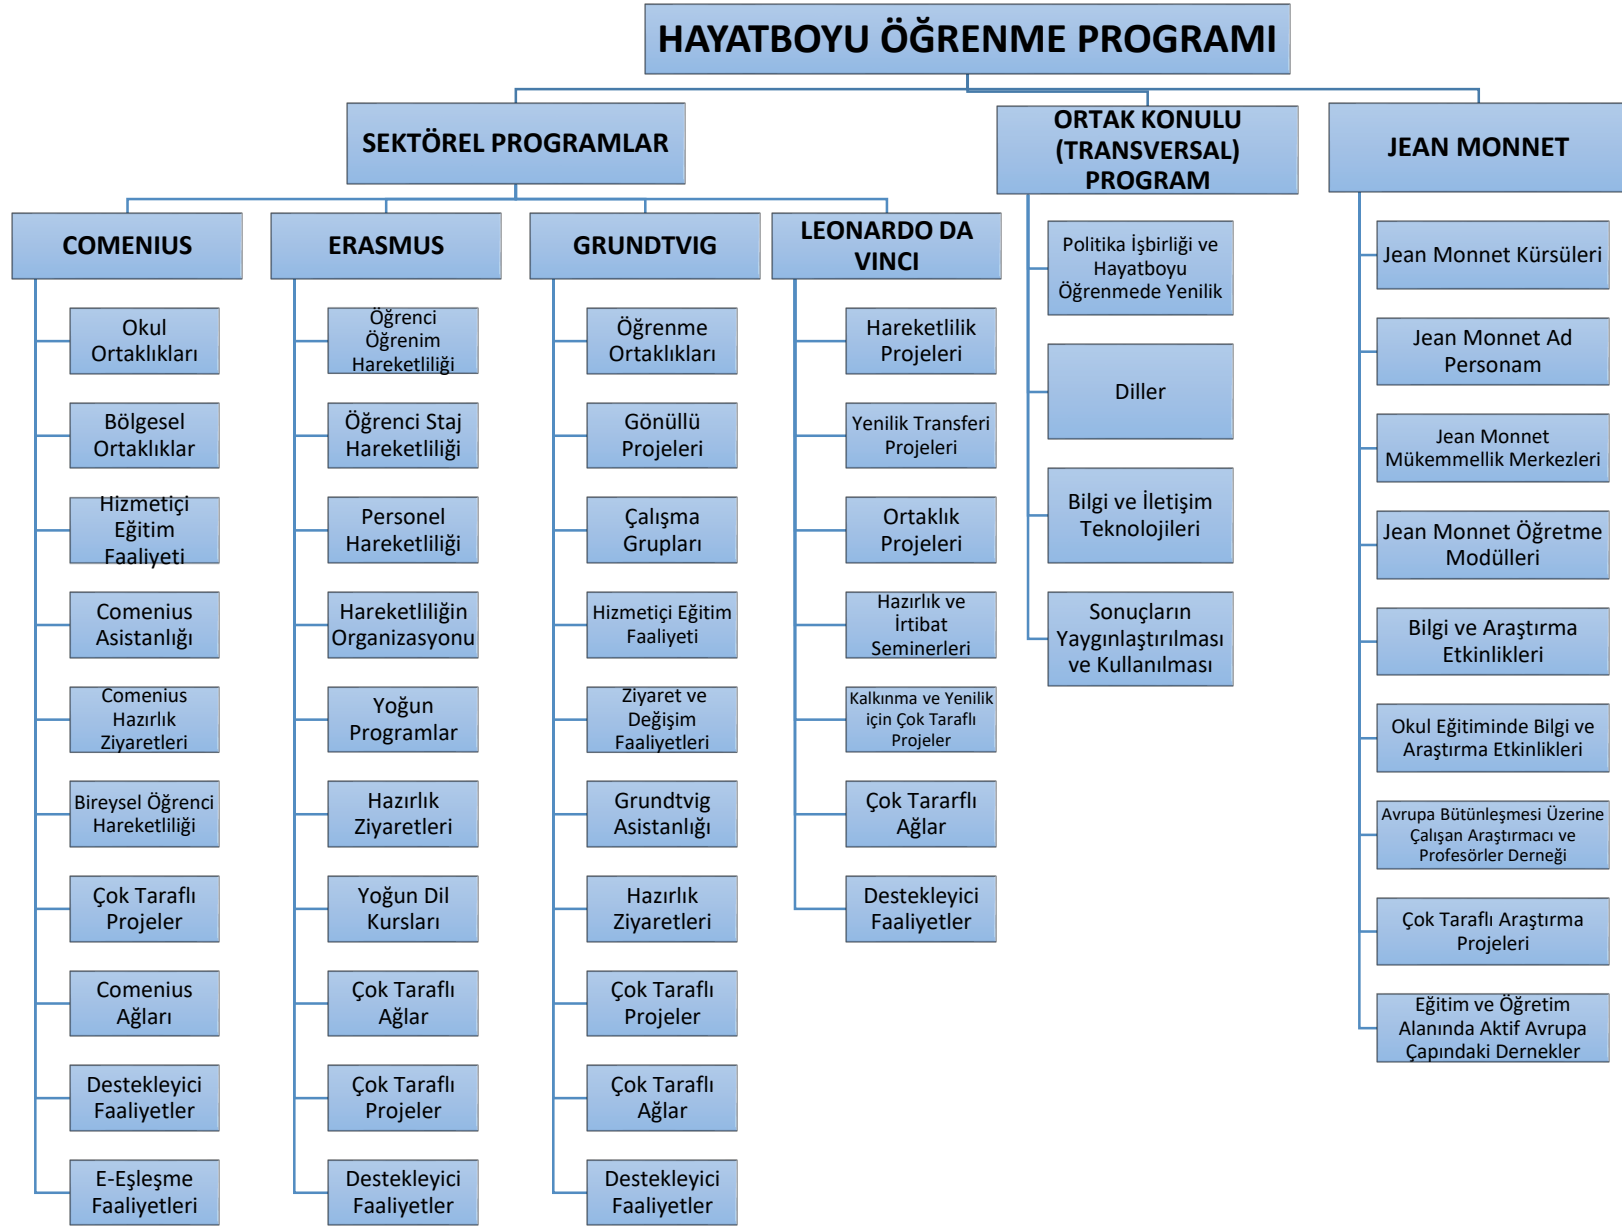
HAYATBOYU ÖĞRENME PROGRAMI

SEKTÖREL PROGRAMLAR

ORTAK KONULU (TRANSVERSAL) PROGRAM

JEAN MONNET

COMENIUS

Okul Ortaklıkları

Bölgesel Ortaklıklar

Hizmetiçi Eğitim Faaliyeti

Comenius Asistanlığı

Comenius Hazırlık Ziyaretleri

Bireysel Öğrenci Hareketliliği

Çok Taraflı Projeler

Comenius Ağları

Destekleyici Faaliyetler

E-Eşleşme Faaliyetleri

ERASMUS

Öğrenci Öğrenim Hareketliliği

Öğrenci Staj Hareketliliği

Personel Hareketliliği

Hareketliliğin Organizasyonu

Yoğun Programlar

Hazırlık Ziyaretleri

Yoğun Dil Kursları

Çok Taraflı Ağlar

Çok Taraflı Projeler

Destekleyici Faaliyetler

GRUNDTVIG

Öğrenme Ortaklıkları

Gönüllü Projeleri

Çalışma Grupları

Hizmetiçi Eğitim Faaliyeti

Ziyaret ve Değişim Faaliyetleri

Grundtvig Asistanlığı

Hazırlık Ziyaretleri

Çok Taraflı Projeler

Çok Taraflı Ağlar

Destekleyici Faaliyetler

LEONARDO DA VINCI

Hareketlilik Projeleri

Yenilik Transferi Projeleri

Ortaklık Projeleri

Hazırlık ve İrtibat Seminerleri

Kalkınma ve Yenilik için Çok Taraflı Projeler

Çok Tararflı Ağlar

Destekleyici Faaliyetler

Politika İşbirliği ve Hayatboyu Öğrenmede Yenilik

Diller

Bilgi ve İletişim Teknolojileri

Sonuçların Yaygınlaştırılması ve Kullanılması

Jean Monnet Kürsüleri

Jean Monnet Ad Personam

Jean Monnet Mükemmellik Merkezleri

Jean Monnet Öğretme Modülleri

Bilgi ve Araştırma Etkinlikleri

Okul Eğitiminde Bilgi ve Araştırma Etkinlikleri

Avrupa Bütünleşmesi Üzerine Çalışan Araştırmacı ve Profesörler Derneği

Çok Taraflı Araştırma Projeleri

Eğitim ve Öğretim Alanında Aktif Avrupa Çapındaki Dernekler